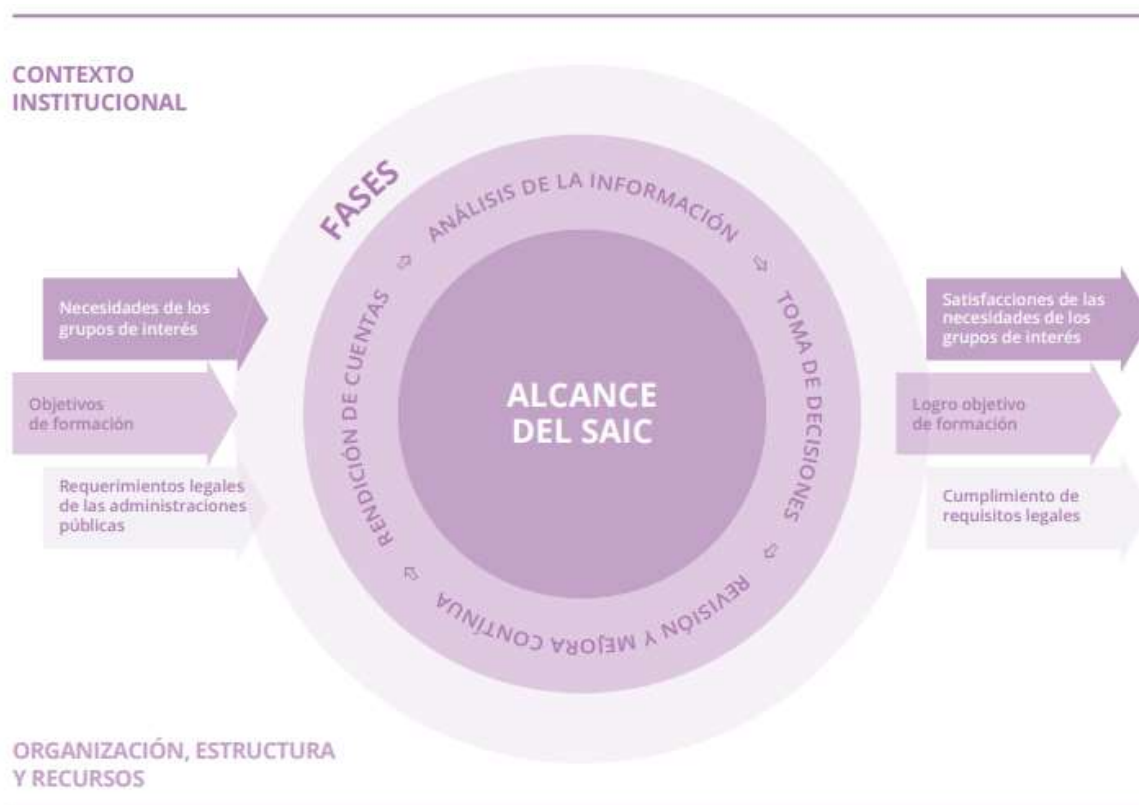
CONTEXTO INSTITUCIONAL

FASES

ANÁLISIS DE LA INFORMACIÓN

TOMA DE DECISIONES

REVISIÓN Y MEJORA CONTINUA

RENDICIÓN DE CUENTAS

ALCANCE DEL SAIC

Necesidades de los grupos de interés

Objetivos de formación

Requerimientos legales de las administraciones públicas

Satisfacciones de las necesidades de los grupos de interés

Logro objetivo de formación

Cumplimiento de requisitos legales

ORGANIZACIÓN, ESTRUCTURA Y RECURSOS